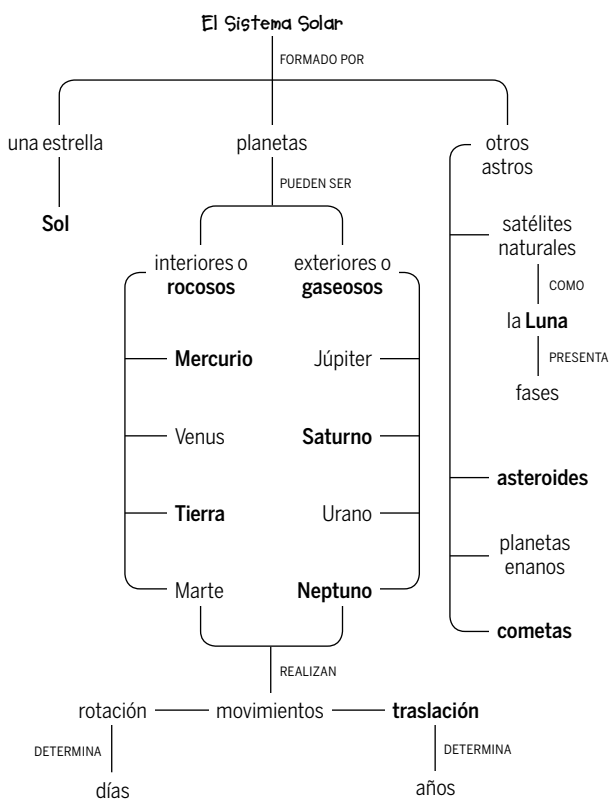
El Sistema Solar

FORMADO POR

una estrella

Sol

planetas

PUEDEN SER

interiores o **rocosos**

**Mercurio**

Venus

**Tierra**

Marte

exteriores o **gaseosos**

Júpiter

**Saturno**

Urano

**Neptuno**

REALIZAN

rotación

DETERMINA

días

movimientos

**traslación**

DETERMINA

años

otros astros

satélites naturales

COMO

la **Luna**

PRESENTA

fases

**asteroides**

planetas enanos

**cometas**